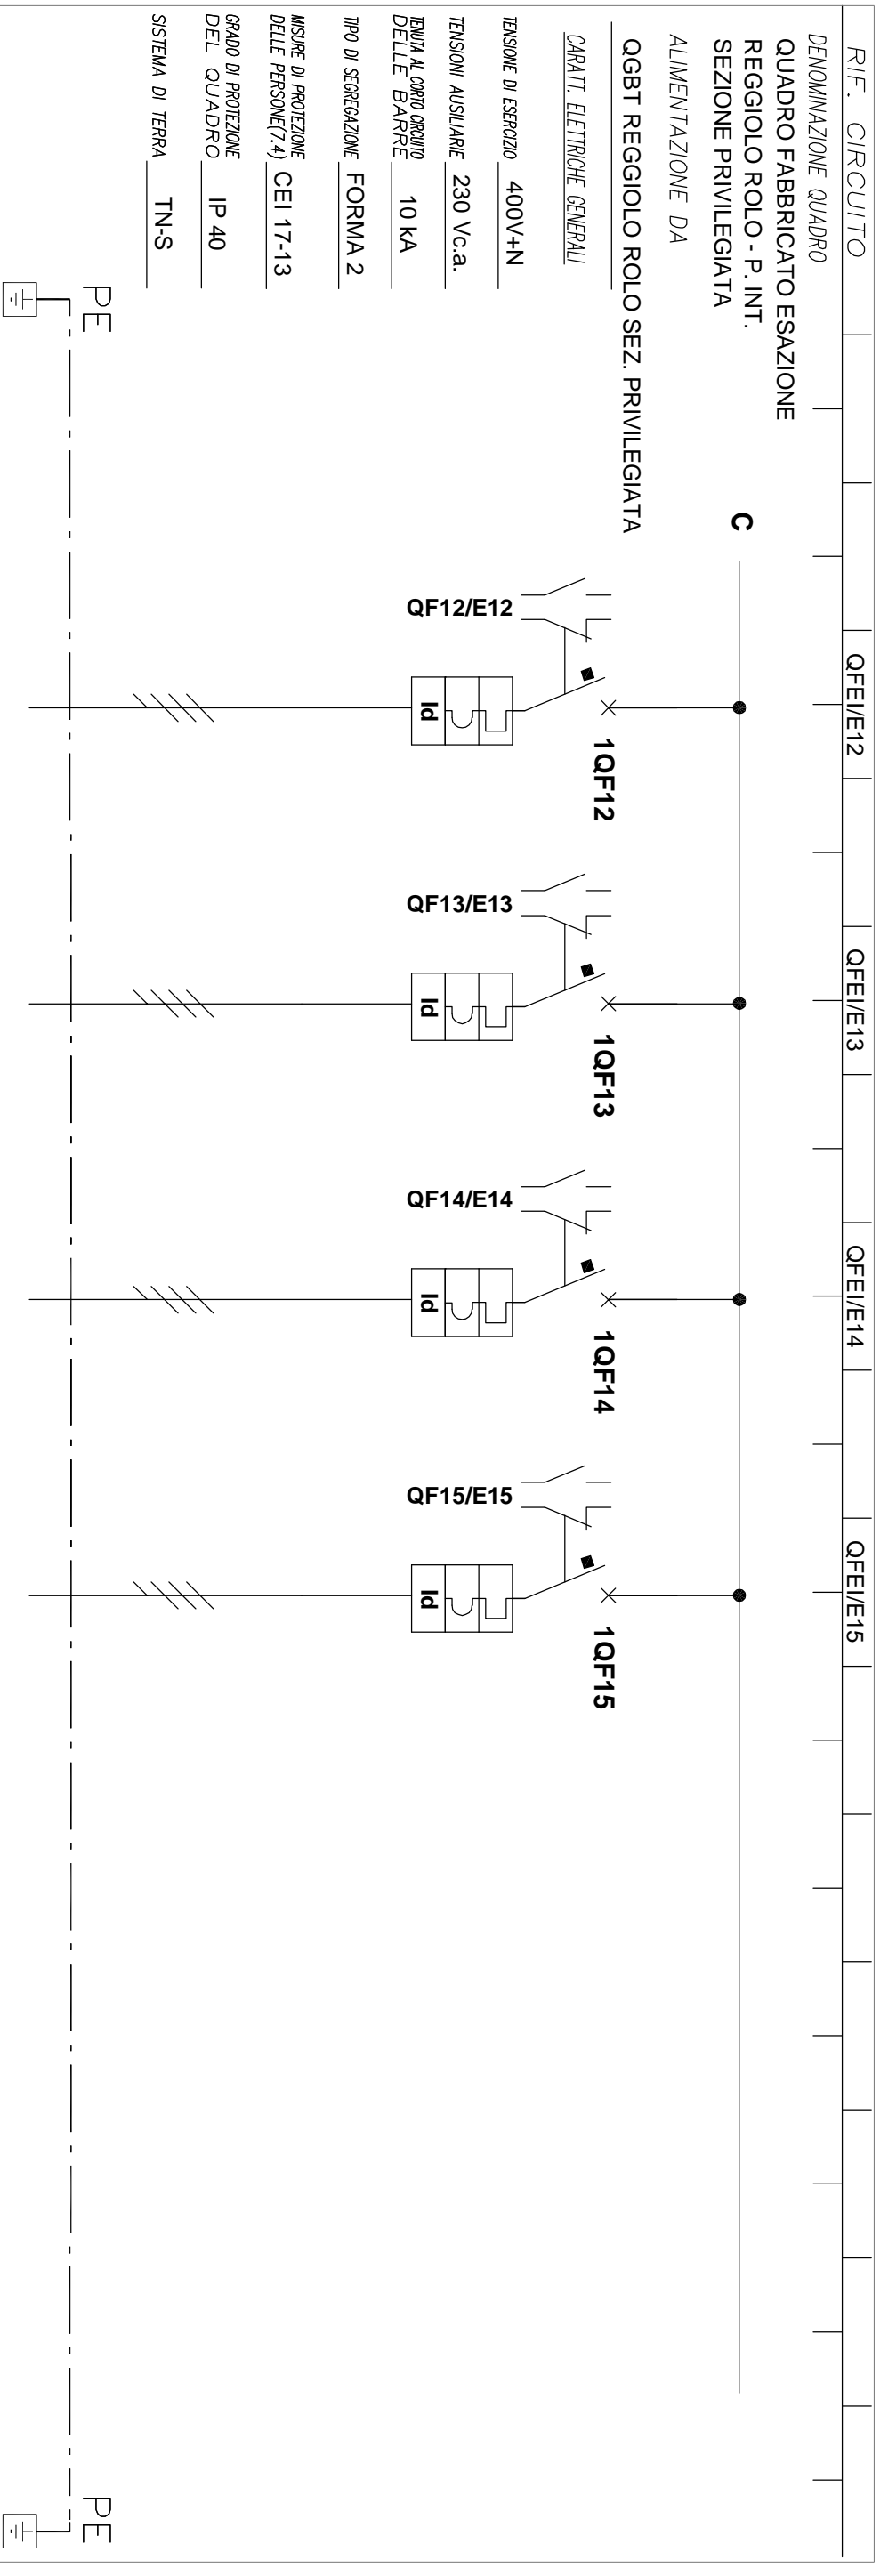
RIF. CIRCUITO
DENOMINAZIONE QUADRO
QUADRO FABBRICATO ESAZIONE REGGIOLO ROLO - P. INT. SEZIONE PRIVILEGIATA
ALIMENTAZIONE DA
QGBT REGGIOLO ROLO SEZ. PRIVILEGIATA
CARATT. ELETTRICHE GENERALI
TENSIONE DI ESERCIZIO 400V+N
TENSIONI AUSILIARIE 230 Vc.a.
TENUTA AL CORTO CIRCUITO DELLE BARRE 10 kA
TIPO DI SEGREGAZIONE FORMA 2
MISURE DI PROTEZIONE DELLE PERSONE(7.4) CEI 17-13
GRADO DI PROTEZIONE DEL QUADRO IP 40
SISTEMA DI TERRA TN-S
PE
C
QF12/E12
Id
1QF12
QFEI/E12
QF13/E13
Id
1QF13
QFEI/E13
QF14/E14
Id
1QF14
QFEI/E14
QF15/E15
Id
1QF15
QFEI/E15
PE